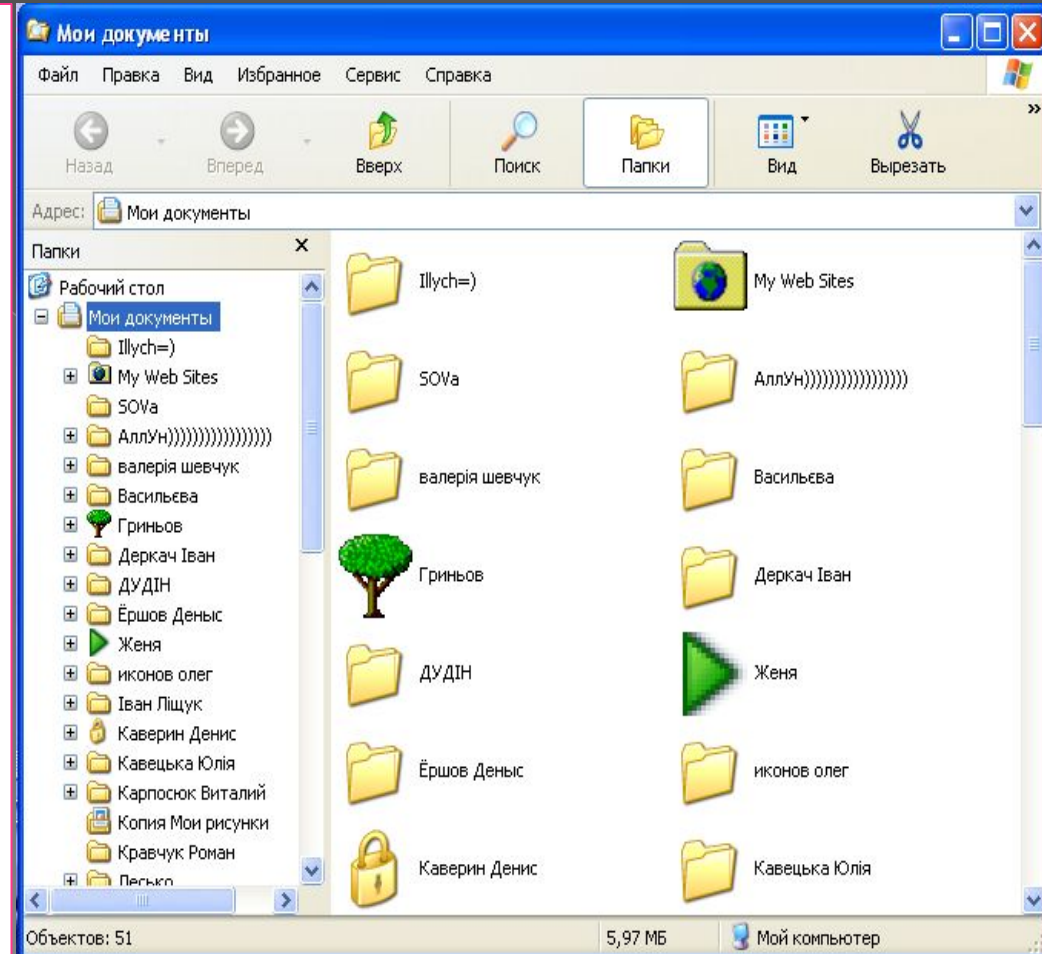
Мои документы

Файл Правка Вид Избранное Сервис Справка

Назад Вперед Вверх Поиск Папки Вид Вырезать

Адрес: Мои документы

Папки

Рабочий стол
Мои документы
Illych=)
My Web Sites
SOVa
АллУн))))))))))))))))
валерія шевчук
Васильєва
Гриньов
Деркач Іван
ДУДІН
Ёршов Деныс
Женя
иконов олег
Іван Ліщук
Каверин Денис
Кавецька Юлія
Карпосюк Виталий
Копия Мои рисунки
Кравчук Роман
Песько

Illych=)
My Web Sites
SOVa
АллУн))))))))))))))))
валерія шевчук
Васильєва
Гриньов
Деркач Іван
ДУДІН
Женя
Ёршов Деныс
иконов олег
Каверин Денис
Кавецька Юлія

Объектов: 51
5,97 МБ
Мой компьютер